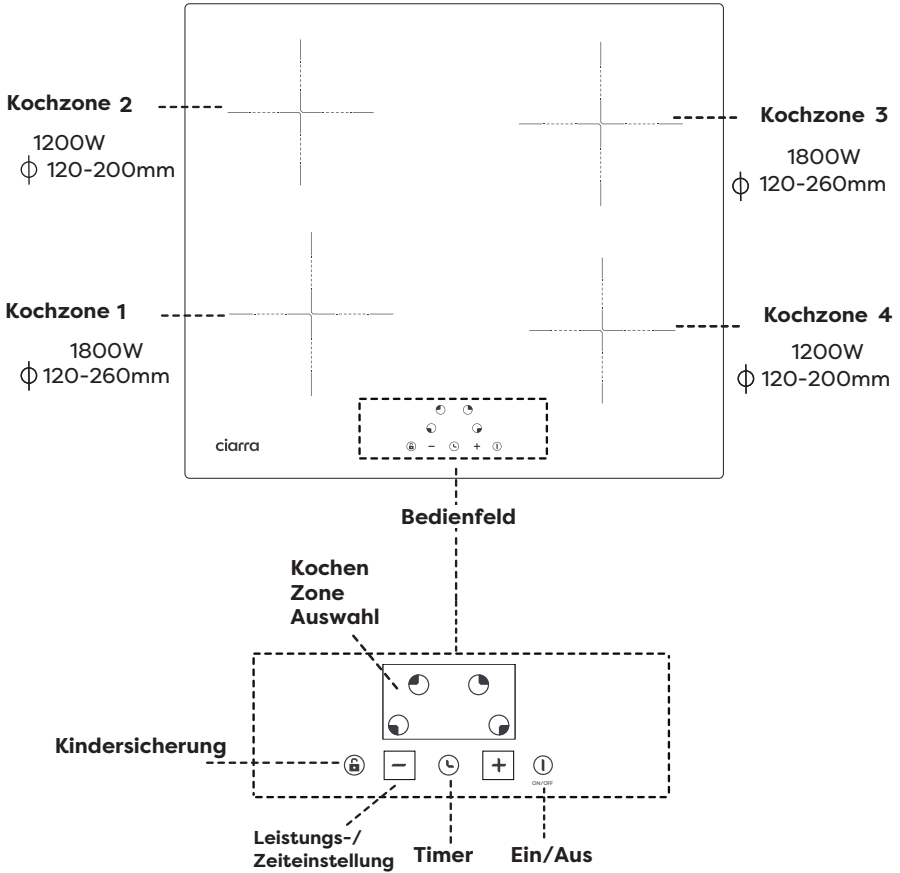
Kochzone 2
1200W
$\phi$ 120-200mm

Kochzone 3
1800W
$\phi$ 120-260mm

Kochzone 1
1800W
$\phi$ 120-260mm

Kochzone 4
1200W
$\phi$ 120-200mm

ciarra

−
+

Bedienfeld

Kochen Zone Auswahl

Kindersicherung

−
+
ON/OFF

Leistungs-/ Zeiteinstellung
Timer
Ein/Aus